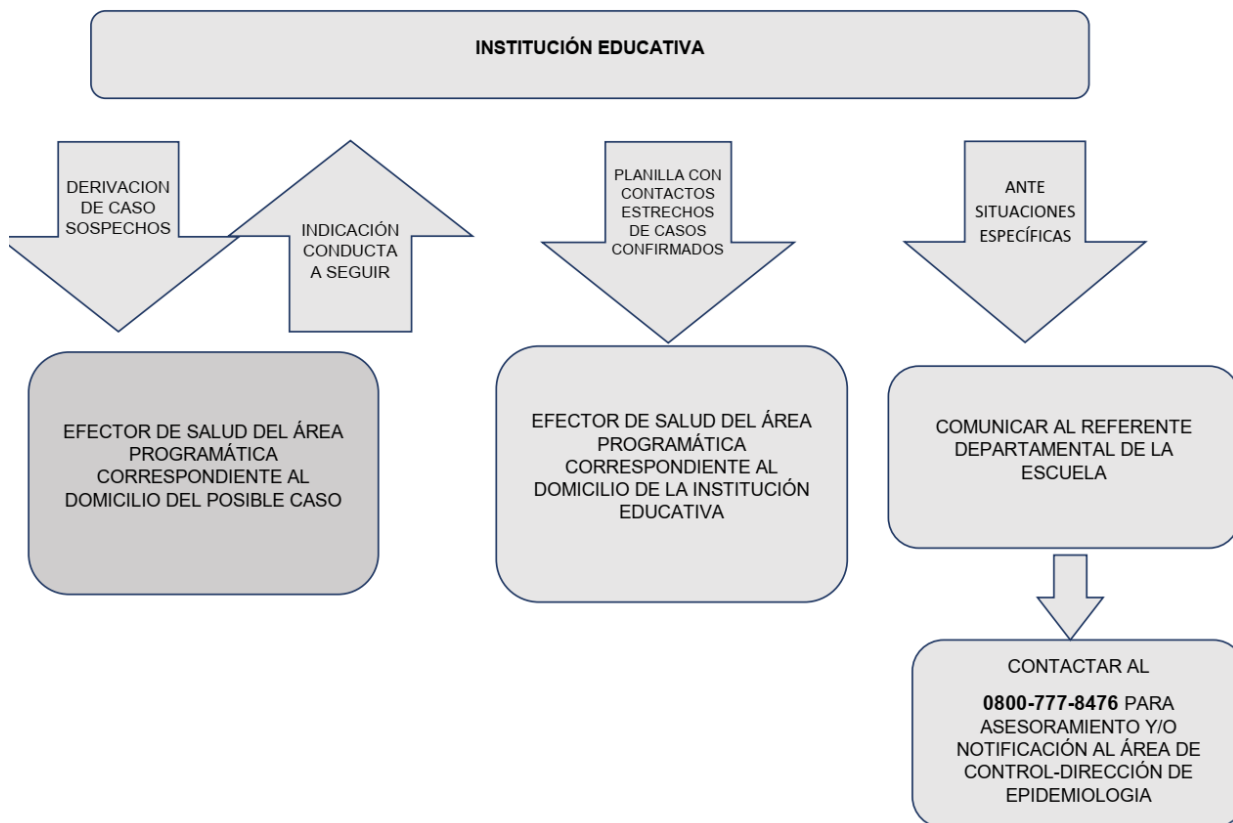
INSTITUCIÓN EDUCATIVA

DERIVACION DE CASO SOSPECHOS

INDICACIÓN CONDUCTA A SEGUIR

PLANILLA CON CONTACTOS ESTRECHOS DE CASOS CONFIRMADOS

ANTE SITUACIONES ESPECÍFICAS

EFECTOR DE SALUD DEL ÁREA PROGRAMÁTICA CORRESPONDIENTE AL DOMICILIO DEL POSIBLE CASO

EFECTOR DE SALUD DEL ÁREA PROGRAMÁTICA CORRESPONDIENTE AL DOMICILIO DE LA INSTITUCIÓN EDUCATIVA

COMUNICAR AL REFERENTE DEPARTAMENTAL DE LA ESCUELA

CONTACTAR AL

0800-777-8476 PARA ASESORAMIENTO Y/O NOTIFICACIÓN AL ÁREA DE CONTROL-DIRECCIÓN DE EPIDEMIOLOGIA